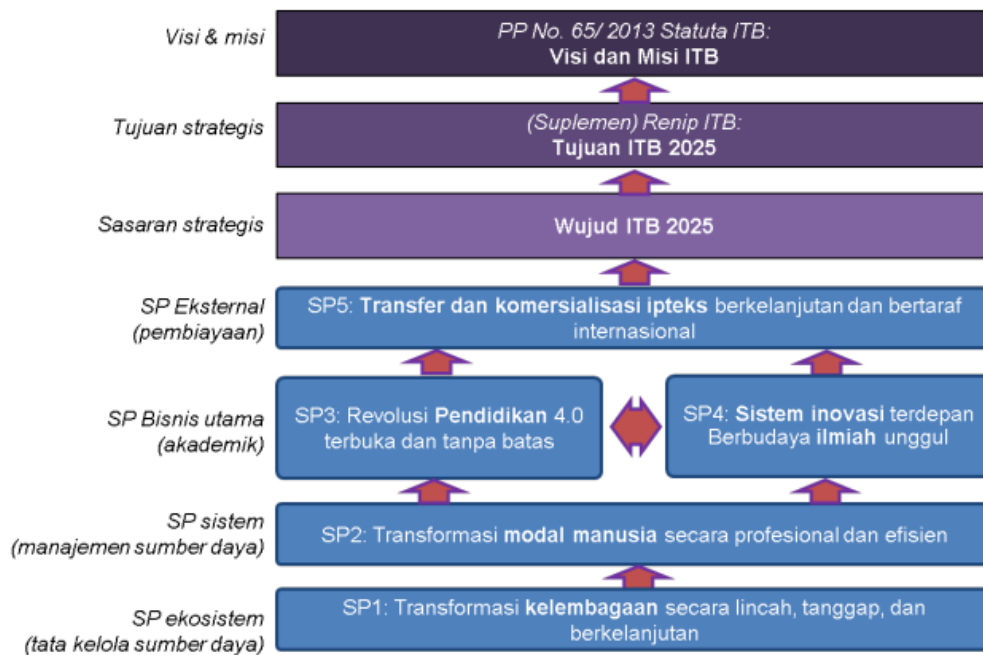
Visi & misi

PP No. 65/ 2013 Statuta ITB:
Visi dan Misi ITB

Tujuan strategis

(Suplemen) Renip ITB:
Tujuan ITB 2025

Sasaran strategis

Wujud ITB 2025

SP Eksternal (pembiayaan)

SP5: Transfer dan komersialisasi ipteks berkelanjutan dan bertaraf internasional

SP Bisnis utama (akademik)

SP3: Revolusi Pendidikan 4.0 terbuka dan tanpa batas

SP4: Sistem inovasi terdepan Berbudaya ilmiah unggul

SP sistem (manajemen sumber daya)

SP2: Transformasi modal manusia secara profesional dan efisien

SP ekosistem (tata kelola sumber daya)

SP1: Transformasi kelembagaan secara lincah, tanggap, dan berkelanjutan